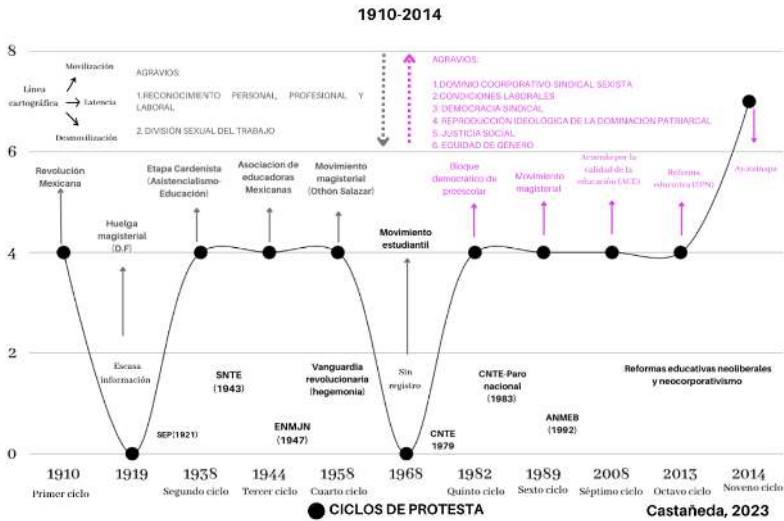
1910-2014

8
6
4
2
0

Línea cartográfica
Movilización
Latencia
Desmovilización

AGRAVIOS:

1.RECONOCIMIENTO PERSONAL, PROFESIONAL Y LABORAL

2. DIVISIÓN SEXUAL DEL TRABAJO

AGRAVIOS:

1.DOMINIO COORPORATIVO SINDICAL SEXISTA
2.CONDICIONES LABORALES
3.DEMOCRACIA SINDICAL
4. REPRODUCCIÓN IDEOLÓGICA DE LA DOMINACIÓN PATRIARCAL
5. JUSTICIA SOCIAL
6. EQUIDAD DE GÉNERO

Revolución Mexicana

Huelga magisterial (D.F)

Escasa información

SEP(1921)

Etapa Cardenista (Asistencialismo-Educación)

SNTE (1943)

Asociacion de educadoras Mexicanas

ENMJN (1947)

Movimiento magisterial (Othón Salazar)

Vanguardia revolucionaria (hegemonía)

Movimiento estudiantil

Sin registro

CNTE 1979

Bloque democrático de preescolar

CNTE-Paro nacional (1983)

Movimiento magisterial

ANMEB (1992)

Acuerdo por la calidad de la educación (ACE)

Reforma educativa (UPN)

Ayotzinapa

Reformas educativas neoliberales y neocorporativismo

1910
Primer ciclo
1919
1938
Segundo ciclo
1944
Tercer ciclo
1958
Cuarto ciclo
1968
1982
Quinto ciclo
1989
Sexto ciclo
2008
Séptimo ciclo
2013
Octavo ciclo
2014
Noveno ciclo

CICLOS DE PROTESTA

Castañeda, 2023